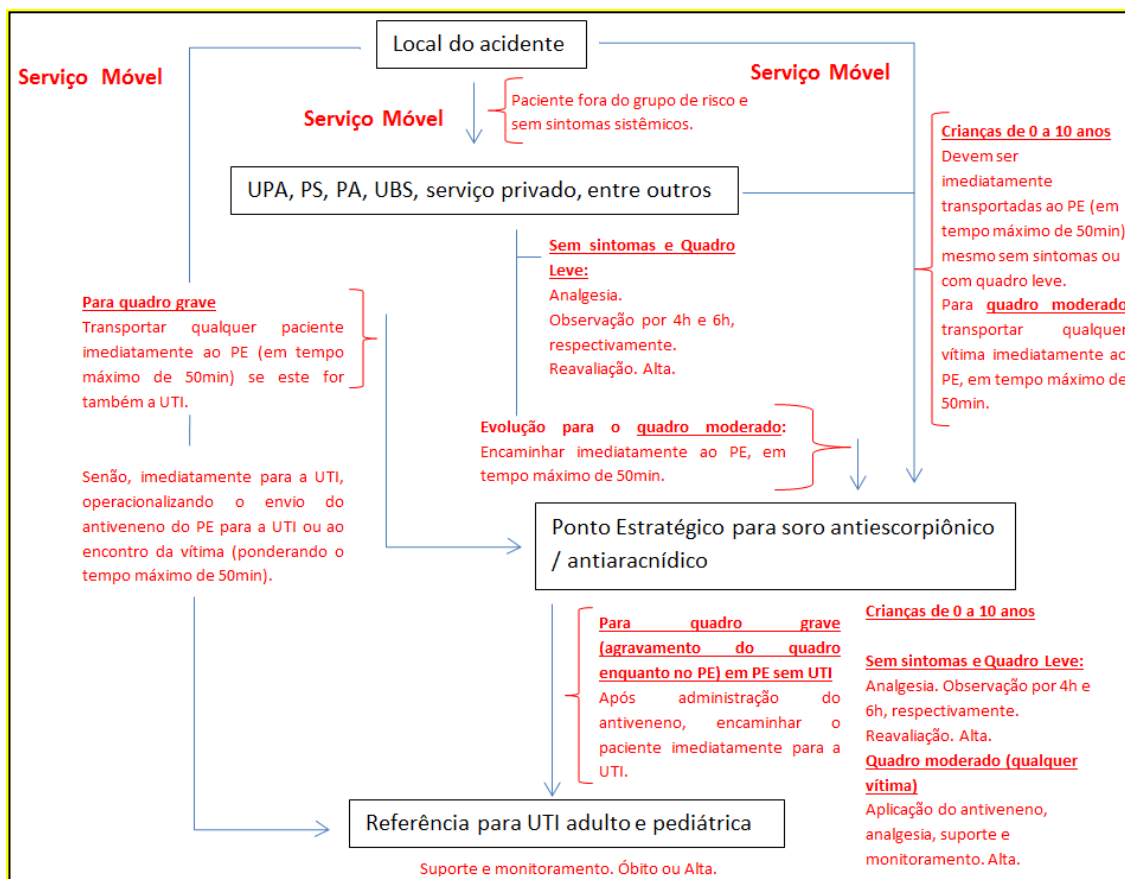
Local do acidente

Serviço Móvel

Serviço Móvel

Serviço Móvel

Paciente fora do grupo de risco e sem sintomas sistêmicos.

Crianças de 0 a 10 anos
Devem ser imediatamente transportadas ao PE (em tempo máximo de 50min) mesmo sem sintomas ou com quadro leve.
Para quadro moderado transportar qualquer vítima imediatamente ao PE, em tempo máximo de 50min.

UPA, PS, PA, UBS, serviço privado, entre outros

Sem sintomas e Quadro Leve:
Analgesia.
Observação por 4h e 6h, respectivamente.
Reavaliação. Alta.

Para quadro grave
Transportar qualquer paciente imediatamente ao PE (em tempo máximo de 50min) se este for também a UTI.

Evolução para o quadro moderado: Encaminhar imediatamente ao PE, em tempo máximo de 50min.

Senão, imediatamente para a UTI, operacionalizando o envio do antiveneno do PE para a UTI ou ao encontro da vítima (ponderando o tempo máximo de 50min).

Ponto Estratégico para soro antiescorpiônico / antiaracnídico

Para quadro grave (agravamento do quadro enquanto no PE) em PE sem UTI
Após administração do antiveneno, encaminhar o paciente imediatamente para a UTI.

Crianças de 0 a 10 anos

Sem sintomas e Quadro Leve:
Analgesia. Observação por 4h e 6h, respectivamente.
Reavaliação. Alta.
Quadro moderado (qualquer vítima)
Aplicação do antiveneno, analgesia, suporte e monitoramento. Alta.

Referência para UTI adulto e pediátrica

Suporte e monitoramento. Óbito ou Alta.